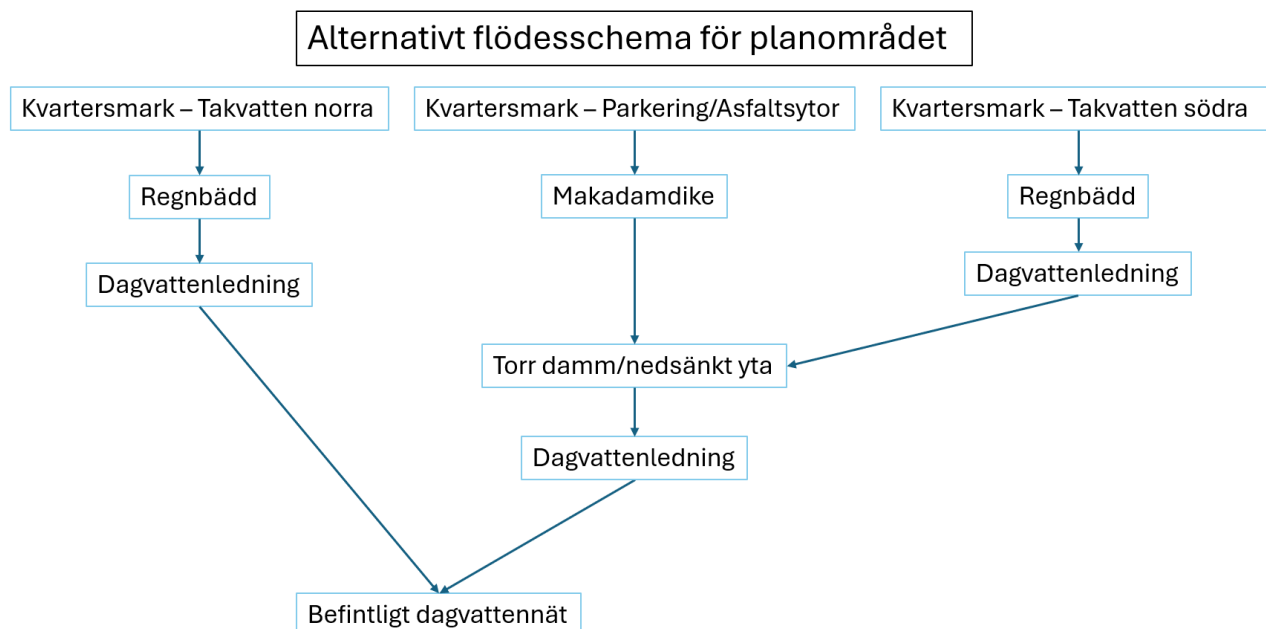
Alternativt flödesschema för planområdet

Kvartersmark – Takvatten norra

Kvartersmark – Parkering/Asfaltsytor

Kvartersmark – Takvatten södra

Regnbädd

Makadamdike

Regnbädd

Dagvattenledning

Dagvattenledning

Torr damm/nedsänkt yta

Dagvattenledning

Befintligt dagvattennät